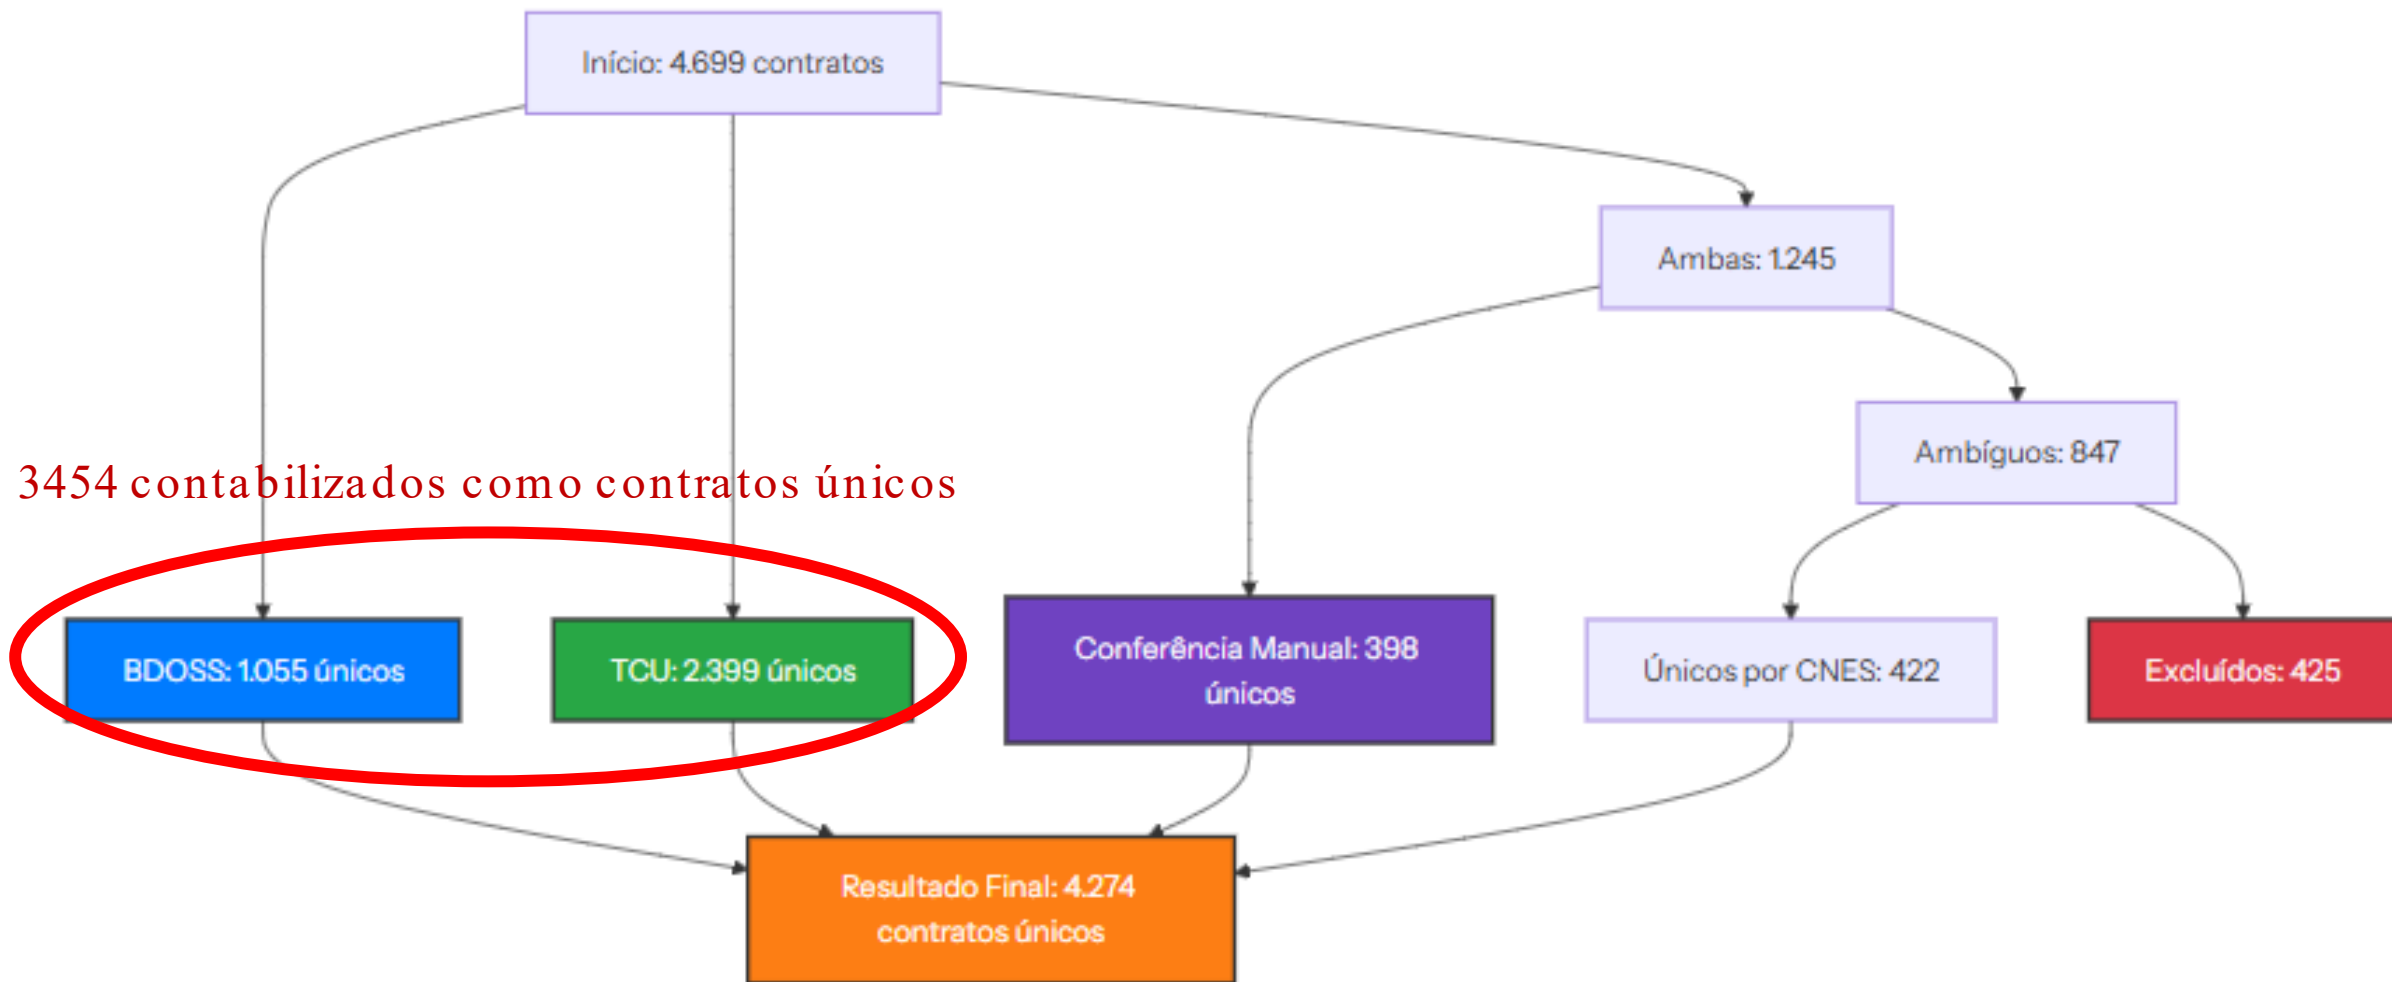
Início: 4.699 contratos

Ambas: 1.245

Ambíguos: 847

3454 contabilizados como contratos únicos

BDOSS: 1.055 únicos

TCU: 2.399 únicos

Conferência Manual: 398 únicos

Únicos por CNES: 422

Excluídos: 425

Resultado Final: 4.274 contratos únicos